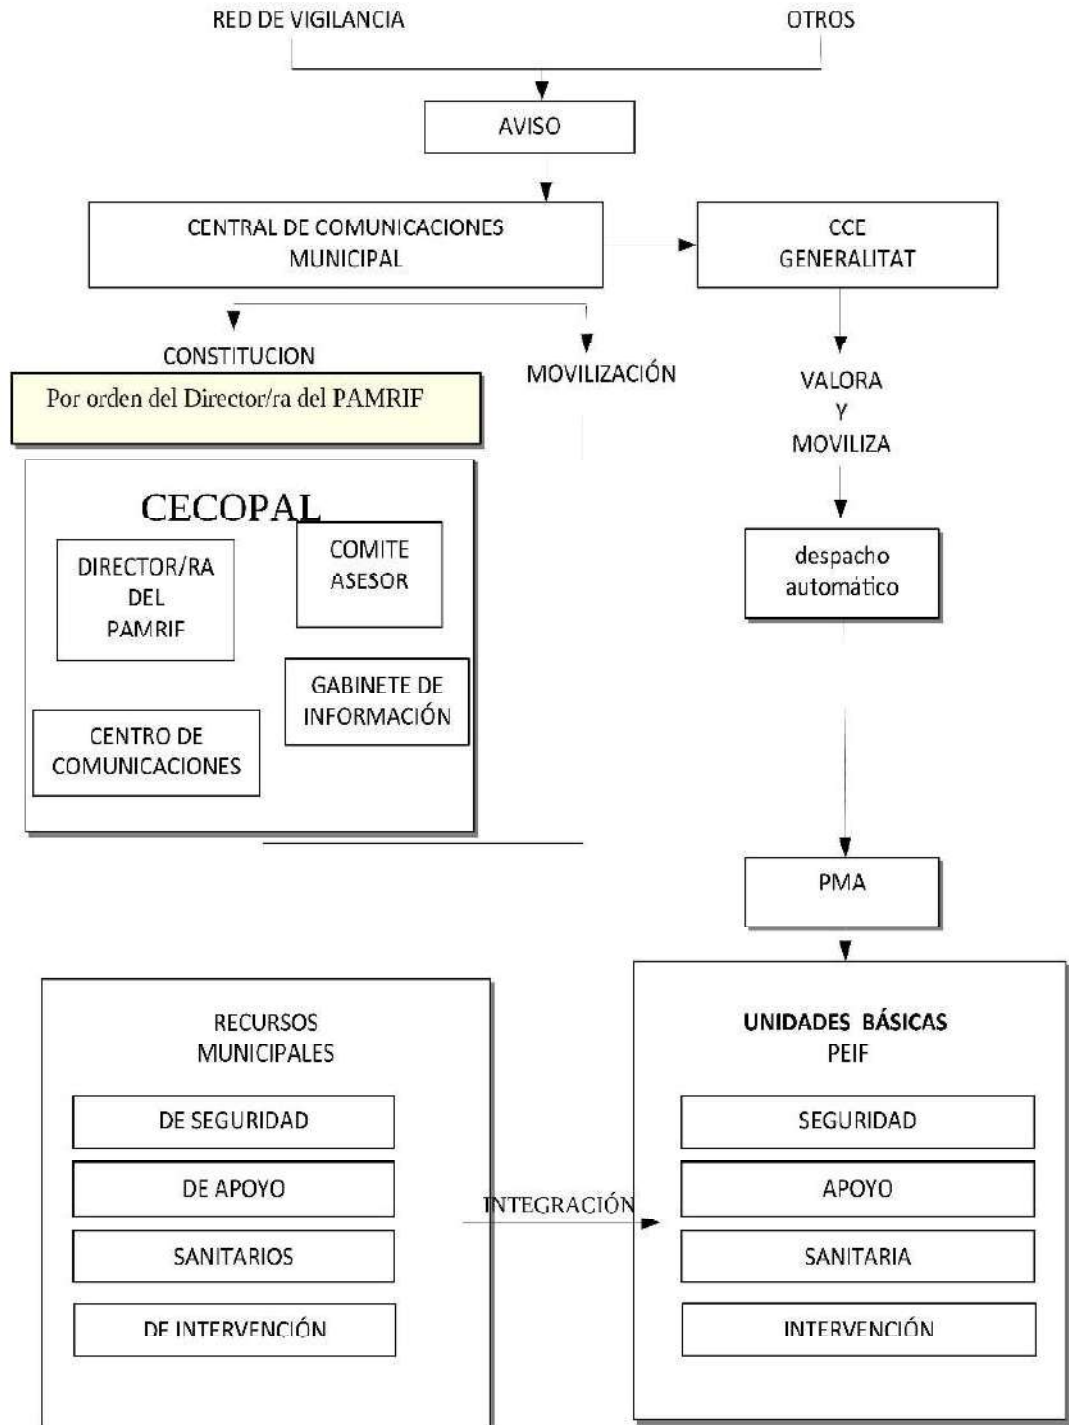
RED DE VIGILANCIA

OTROS

AVISO

CENTRAL DE COMUNICACIONES MUNICIPAL

CCE GENERALITAT

CONSTITUCION

Por orden del Director/ra del PAMRIF

MOVILIZACIÓN

VALORA Y MOVILIZA

CECOPAL

DIRECTOR/RA DEL PAMRIF

COMITE ASESOR

GABINETE DE INFORMACIÓN

CENTRO DE COMUNICACIONES

despacho automático

PMA

RECURSOS MUNICIPALES

DE SEGURIDAD

DE APOYO

SANITARIOS

DE INTERVENCIÓN

INTEGRACIÓN

UNIDADES BÁSICAS PEIF

SEGURIDAD

APOYO

SANITARIA

INTERVENCIÓN